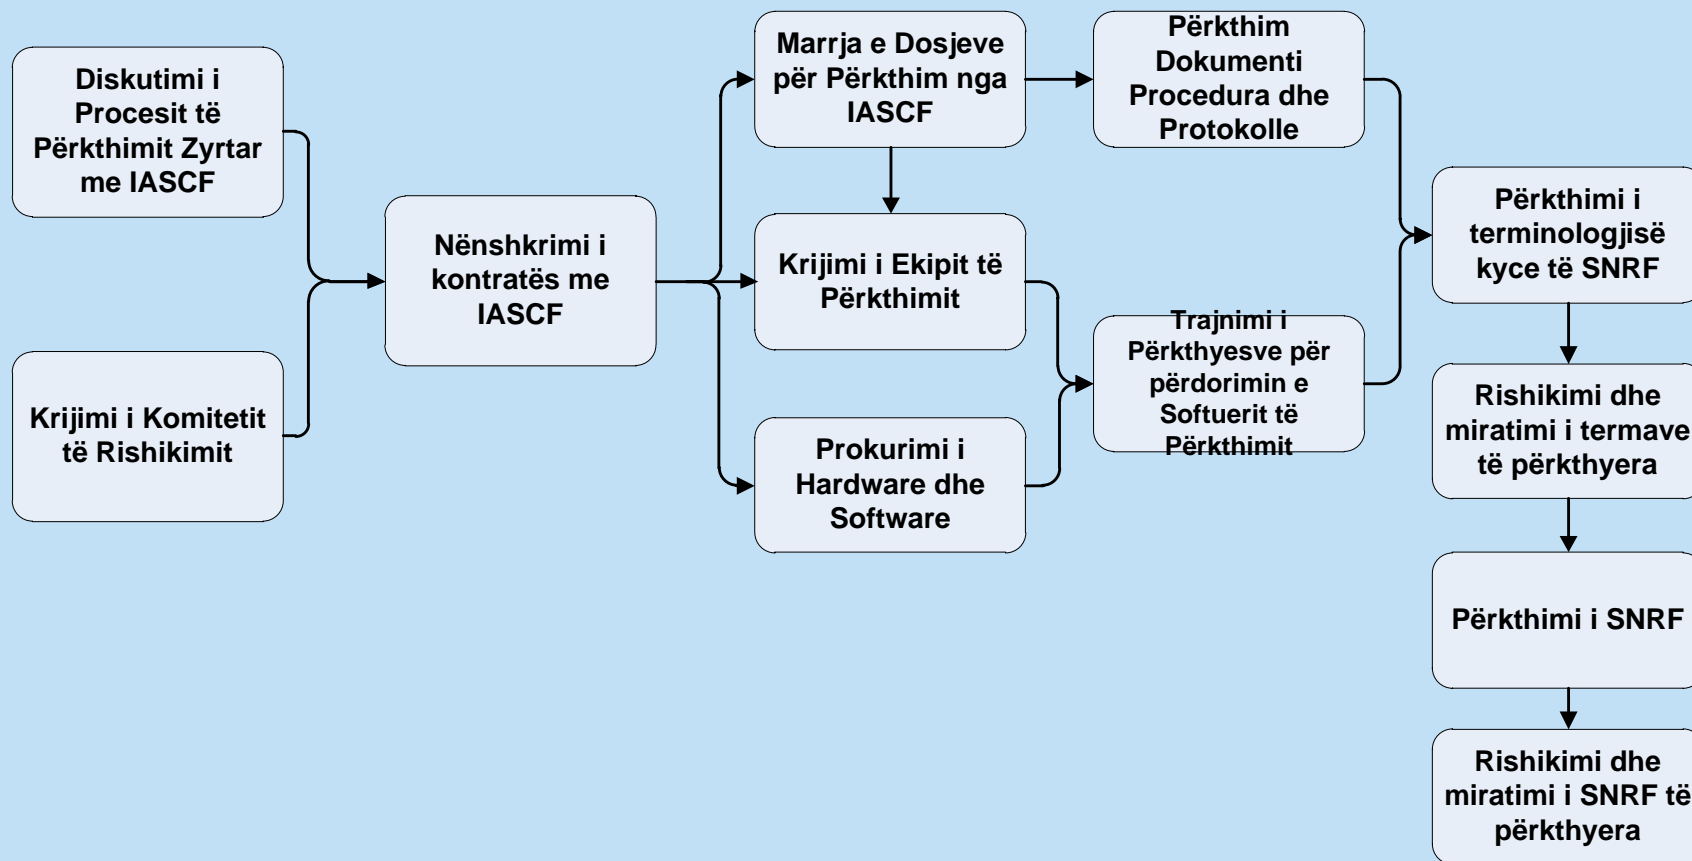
Diskutimi i Procesit të Përkthimit Zyrtar me IASCF

Krijimi i Komitetit të Rishikimit

Nënshkrimi i kontratës me IASCF

Marrja e Dosjeve për Përkthim nga IASCF

Krijimi i Ekipit të Përkthimit

Prokurimi i Hardware dhe Software

Përkthim Dokumenti Procedura dhe Protokolle

Trajnimi i Përkthyesve për përdorimin e Softuerit të Përkthimit

Përkthimi i terminologjisë kyce të SNRF

Rishikimi dhe miratimi i termave të përkthyera

Përkthimi i SNRF

Rishikimi dhe miratimi i SNRF të përkthyera